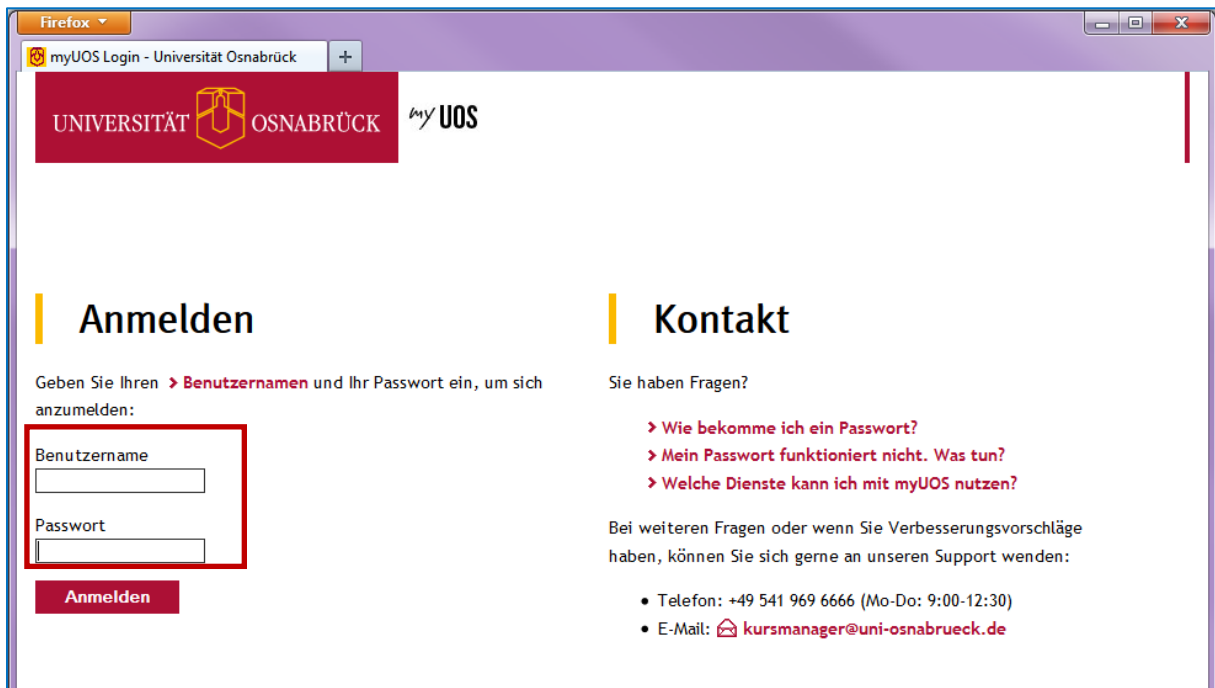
Firefox

myUOS Login - Universität Osnabrück

+

UNIVERSITÄT OSNABRÜCK

my UOS

Anmelden

Geben Sie Ihren › Benutzernamen und Ihr Passwort ein, um sich anzumelden:

Benutzername

Passwort

Anmelden

Kontakt

Sie haben Fragen?

› Wie bekomme ich ein Passwort?
› Mein Passwort funktioniert nicht. Was tun?
› Welche Dienste kann ich mit myUOS nutzen?

Bei weiteren Fragen oder wenn Sie Verbesserungsvorschläge haben, können Sie sich gerne an unseren Support wenden:

- Telefon: +49 541 969 6666 (Mo-Do: 9:00-12:30)
- E-Mail: kursmanager@uni-osnabrueck.de